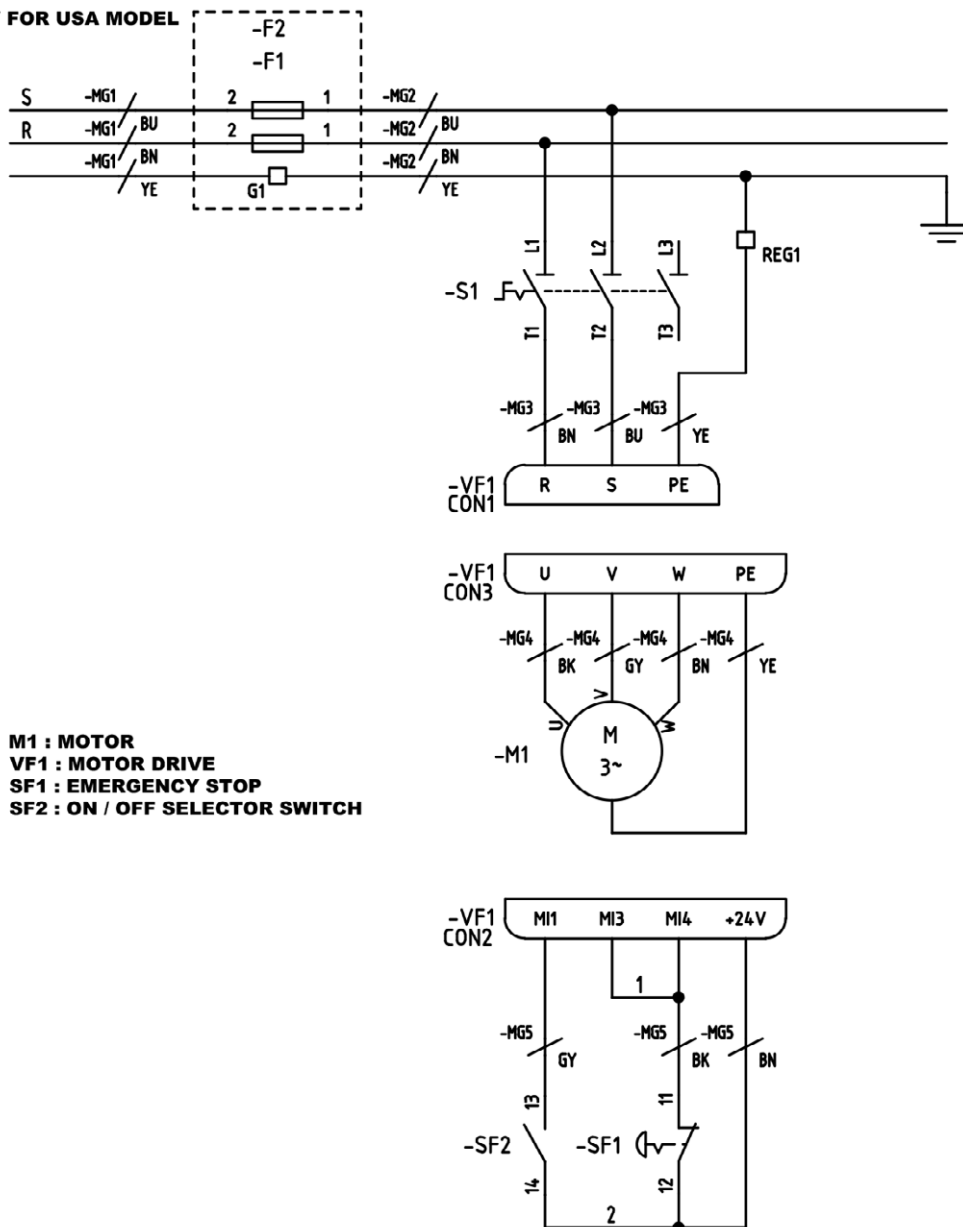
FOR USA MODEL

-F2
-F1

S
R
-MG1
-MG1 BU
-MG1 BN
YE
2 1
2 1
G1
-MG2
-MG2 BU
-MG2 BN
YE

L1 L2 L3
REG1
-S1
T1 T2 T3

-MG3 BN
-MG3 BU
-MG3 YE

-VF1
CON1
R S PE

-VF1
CON3
U V W PE

-MG4 BK
-MG4 GY
-MG4 BN
-MG4 YE

U V W
M
3~
-M1

M1 : MOTOR
VF1 : MOTOR DRIVE
SF1 : EMERGENCY STOP
SF2 : ON / OFF SELECTOR SWITCH

-VF1
CON2
MI1 MI3 MI4 +24V

1

-MG5 GY
-MG5 BK
-MG5 BN

13
11
-SF2
-SF1
14
12
2